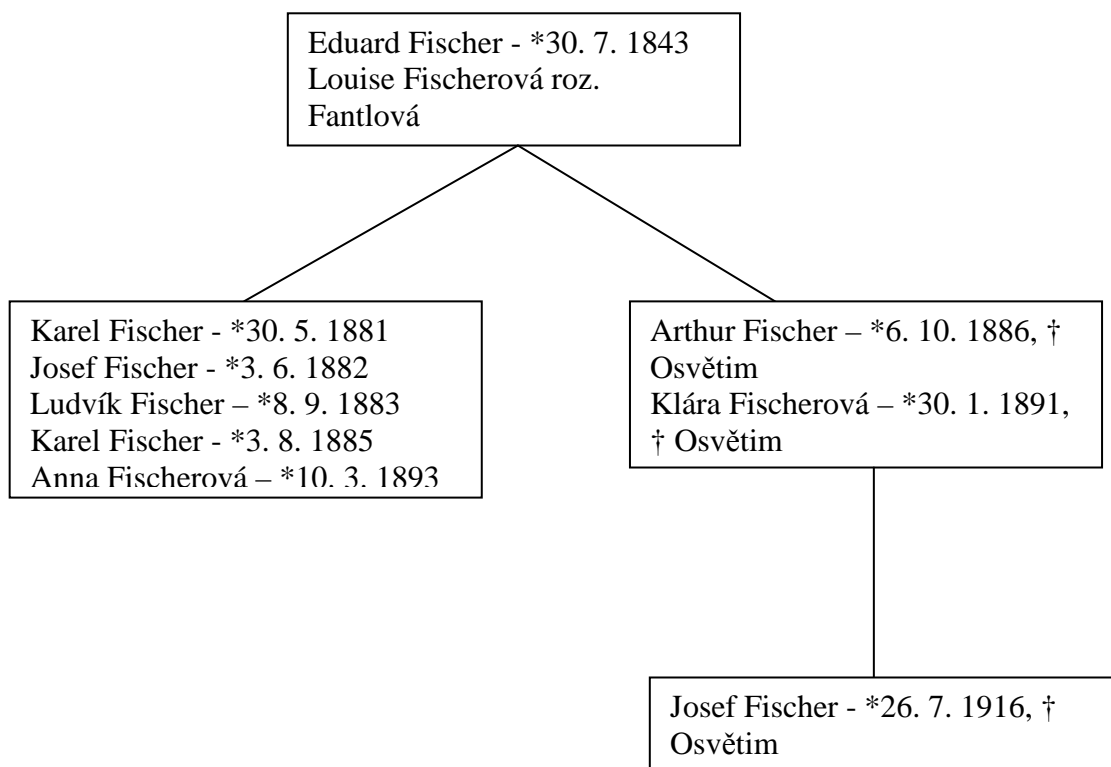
Eduard Fischer - *30. 7. 1843
Louise Fischerová roz. Fantlová

Karel Fischer - *30. 5. 1881
Josef Fischer - *3. 6. 1882
Ludvík Fischer – *8. 9. 1883
Karel Fischer - *3. 8. 1885
Anna Fischerová – *10. 3. 1893

Arthur Fischer – *6. 10. 1886, † Osvětim
Klára Fischerová – *30. 1. 1891, † Osvětim

Josef Fischer - *26. 7. 1916, † Osvětim